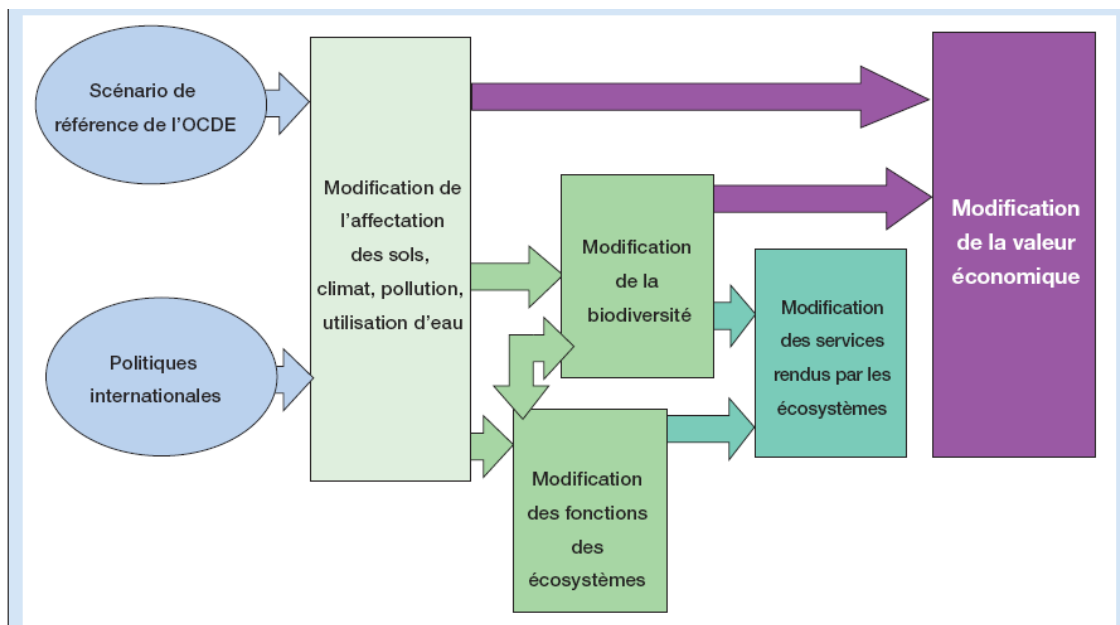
Scénario de référence de l’OCDE

Politiques internationales

Modification de l’affectation des sols, climat, pollution, utilisation d’eau

Modification de la biodiversité

Modification des fonctions des écosystèmes

Modification des services rendus par les écosystèmes

Modification de la valeur économique